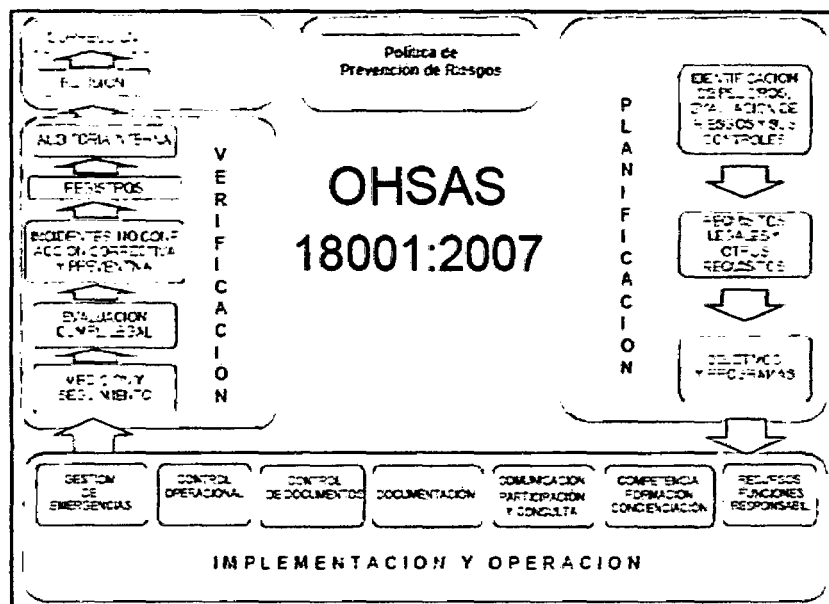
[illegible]

REVISION

Politica de Prevencion de Riesgos

AUDITORIA INTERNA

REGISTROS

INCIDENTES NO CONF. ACCION CORRECTIVA Y PREVENTIVA

EVALUACION CUMPL. LEGAL

MEDICION Y SEGUIMIENTO

V E R I F I C A C I O N

OHSAS 18001:2007

P L A N I F I C A C I O N

IDENTIFICACION DE PELIGROS, EVALUACION DE RIESGOS Y SUS CONTROLES

REQUISITOS LEGALES Y OTROS REQUISITOS

OBJETIVOS Y PROGRAMAS

GESTION DE EMERGENCIAS

CONTROL OPERACIONAL

CONTROL DE DOCUMENTOS

DOCUMENTACION

COMUNICACION PARTICIPACION Y CONSULTA

COMPETENCIA FORMACION CONCIENCIACION

RECURSOS FUNCIONES RESPONSABIL.

IMPLEMENTACION Y OPERACION